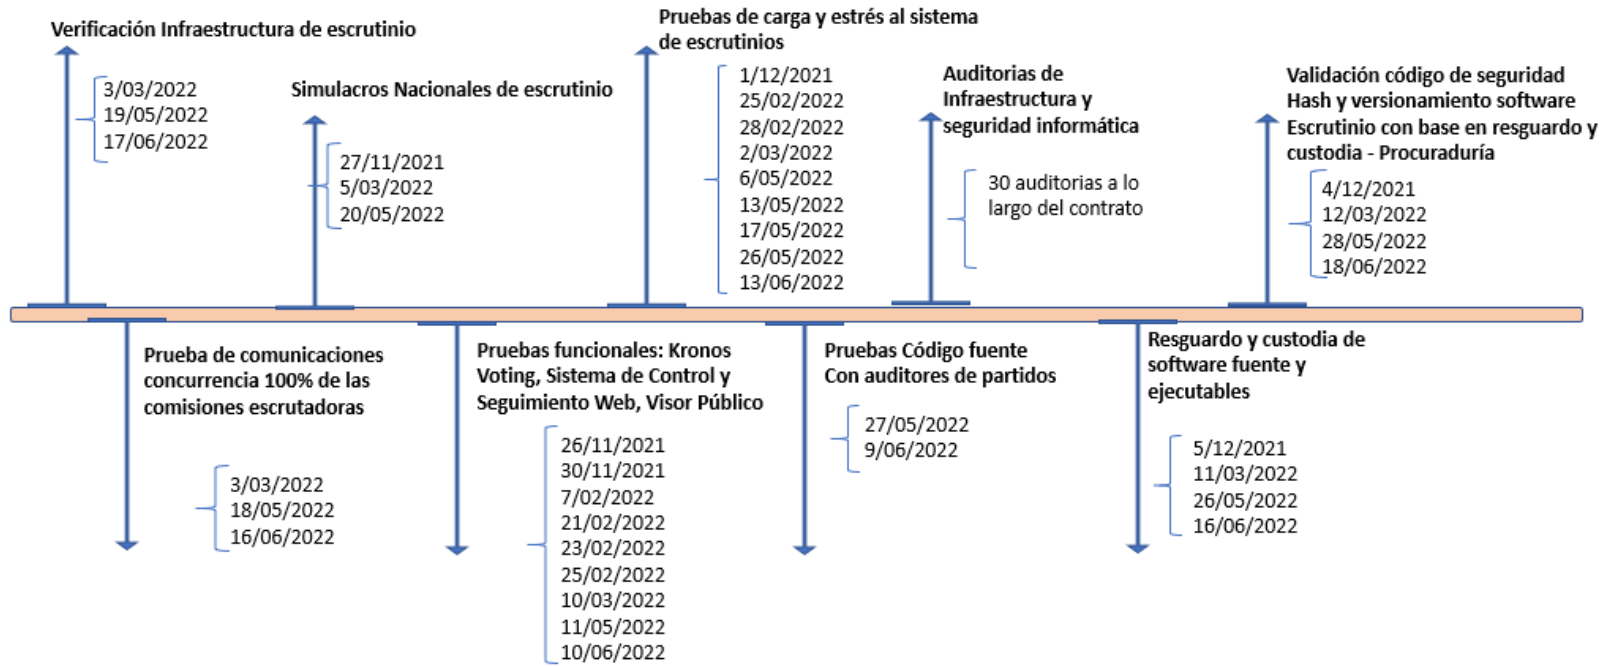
Verificación Infraestructura de escrutinio

3/03/2022
19/05/2022
17/06/2022

Simulacros Nacionales de escrutinio

27/11/2021
5/03/2022
20/05/2022

Pruebas de carga y estrés al sistema de escrutinios

1/12/2021
25/02/2022
28/02/2022
2/03/2022
6/05/2022
13/05/2022
17/05/2022
26/05/2022
13/06/2022

Auditorias de Infraestructura y seguridad informática

30 auditorias a lo largo del contrato

Validación código de seguridad Hash y versionamiento software Escrutinio con base en resguardo y custodia - Procuraduría

4/12/2021
12/03/2022
28/05/2022
18/06/2022

Prueba de comunicaciones concurrencia 100% de las comisiones escrutadoras

3/03/2022
18/05/2022
16/06/2022

Pruebas funcionales: Kronos Voting, Sistema de Control y Seguimiento Web, Visor Público

26/11/2021
30/11/2021
7/02/2022
21/02/2022
23/02/2022
25/02/2022
10/03/2022
11/05/2022
10/06/2022

Pruebas Código fuente Con auditores de partidos

27/05/2022
9/06/2022

Resguardo y custodia de software fuente y ejecutables

5/12/2021
11/03/2022
26/05/2022
16/06/2022